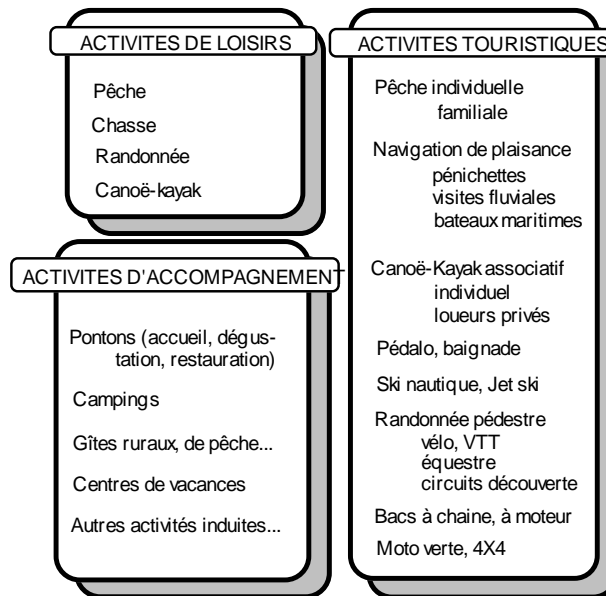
ACTIVITES DE LOISIRS

Pêche

Chasse

Randonnée

Canoë-kayak

ACTIVITES D'ACCOMPAGNEMENT

Pontons (accueil, dégustation, restauration)

Campings

Gîtes ruraux, de pêche...

Centres de vacances

Autres activités induites...

ACTIVITES TOURISTIQUES

Pêche individuelle
familiale

Navigation de plaisance
pénichettes
visites fluviales
bateaux maritimes

Canoë-Kayak associatif
individuel
loueurs privés

Pédalo, baignade

Ski nautique, Jet ski

Randonnée pédestre
vélo, VTT
équestre
circuits découverte

Bacs à chaine, à moteur

Moto verte, 4X4